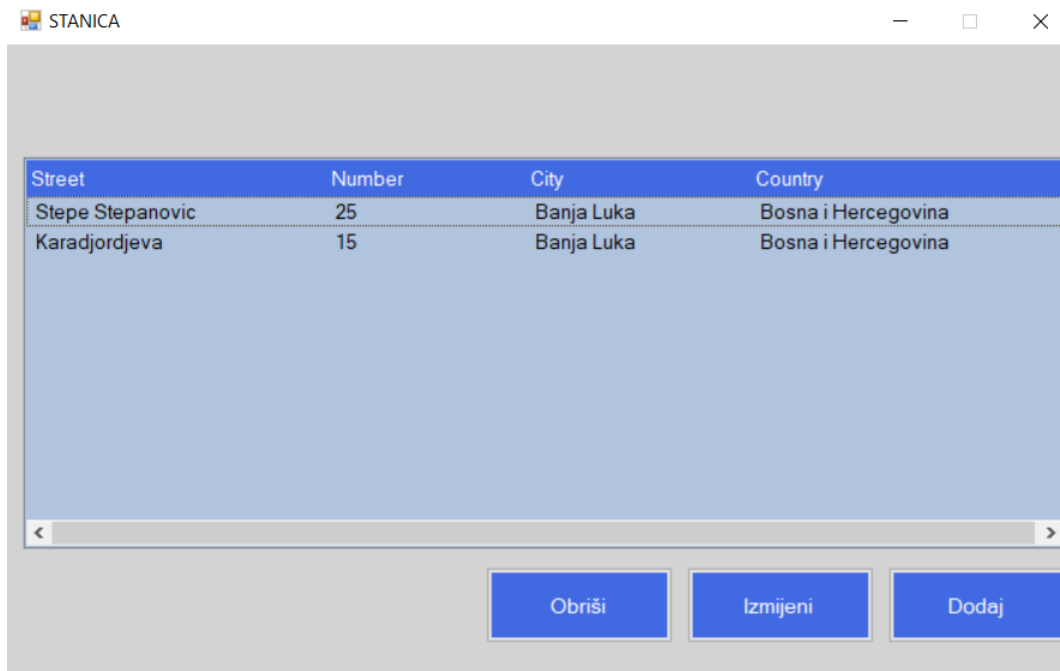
STANICA

| Street | Number | City | Country |
|---|---|---|---|
| Stepe Stepanovic | 25 | Banja Luka | Bosna i Hercegovina |
| Karadjordjeva | 15 | Banja Luka | Bosna i Hercegovina |

Obriši
Izmijeni
Dodaj